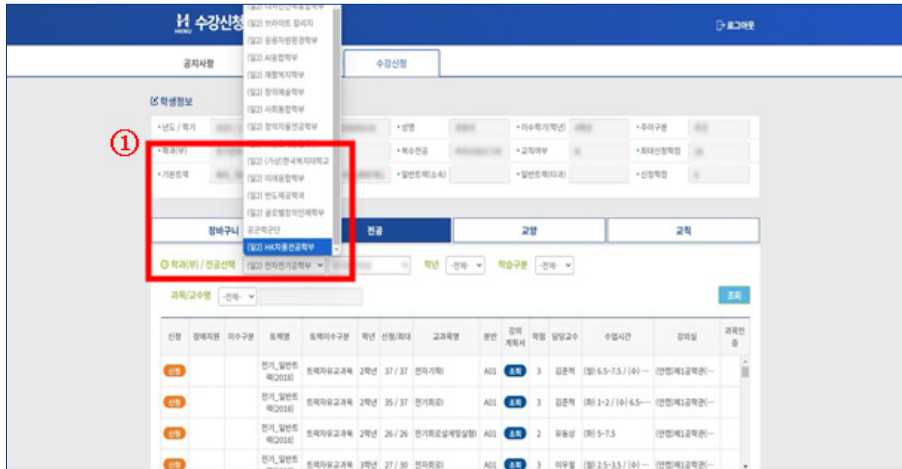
H 수강신청

로그아웃

공지사항

수강신청

학생정보

①

• 년도 / 학기

• 학과(부)

• 기본트랙

• 성명

• 복수전공

• 일반트랙(소속)

• 이수학기(학년)

• 교직여부

• 일반트랙(타과)

• 주야구분

• 최대신청학점

• 신청학점

[일] 브라이트 칼리지
[일] 응용자원환경학부
[일] AI융합학부
[일] 재활복지학부
[일] 창의예술학부
[일] 사회융합학부
[일] 창의미움전공학부
[일] (가상)한국복지대학교
[일] 미래융합학부
[일] 반도체공학과
[일] 글로벌창의인재학부
공군학군단
[일] HK자율전공학부

장바구니

전공

교양

교직

학과(부) / 전공선택

[일] 전자전기공학부

학년 -전체-

학습구분 -전체-

과목/교수명 -전체-

조회

| 신청 | 장애지원 | 이수구분 | 트랙명 | 트랙이수구분 | 학년 | 신청/최대 | 교과목명 | 분반 | 강의계획서 | 학점 | 담당교수 | 수업시간 | 강의실 | 과목인증 |
|---|---|---|---|---|---|---|---|---|---|---|---|---|---|---|
| 신청 | | | 전기_일반트랙(2018) | 트랙자유교과목 | 2학년 | 37 / 37 | 전자기학 | A01 | 조회 | 3 | 김준혁 | (월) 6.5~7.5 / (수)⋯ | (안영)제1공학관(⋯ | |
| 신청 | | | 전기_일반트랙(2018) | 트랙자유교과목 | 2학년 | 35 / 37 | 전기회로 | A01 | 조회 | 3 | 김준혁 | (화) 1~2 / (수) 6.5⋯ | (안영)제1공학관(⋯ | |
| 신청 | | | 전기_일반트랙(2018) | 트랙자유교과목 | 2학년 | 26 / 26 | 전기회로설계및실험 | A01 | 조회 | 2 | 유동상 | (화) 5~7.5 | (안영)제1공학관(⋯ | |
| 신청 | | | 전기_일반트랙 | 트랙자유교과목 | 3학년 | 27 / 30 | 전자회로 | A01 | 조회 | 3 | 이우철 | (월) 2.5~3.5 / (수)⋯ | (안영)제1공학관(⋯ | |